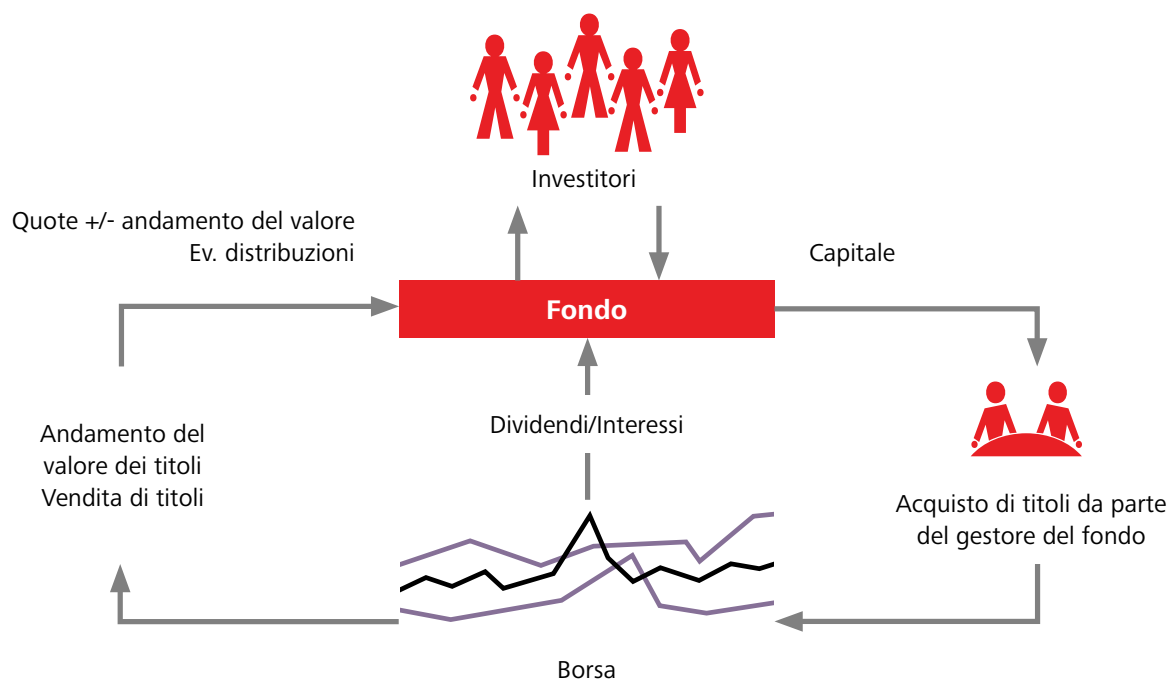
Investitori

Quote +/- andamento del valore
Ev. distribuzioni

Capitale

Fondo

Dividendi/Interessi

Andamento del valore dei titoli
Vendita di titoli

Acquisto di titoli da parte del gestore del fondo

Borsa